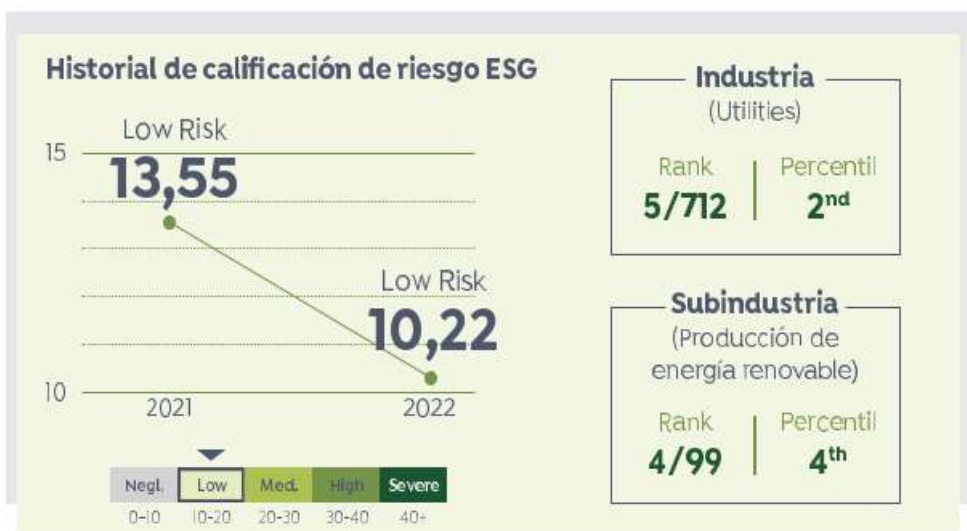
Historial de calificación de riesgo ESG

15

Low Risk
13,55

Low Risk
10,22

10

2021

2022

| Negl. | Low | Med. | High | Severe |
|---|---|---|---|---|
| 0-10 | 10-20 | 20-30 | 30-40 | 40+ |

Industria
(Utilities)

Rank
5/712

Percentil
2$^{nd}$

Subindustria
(Producción de energía renovable)

Rank
4/99

Percentil
4$^{th}$